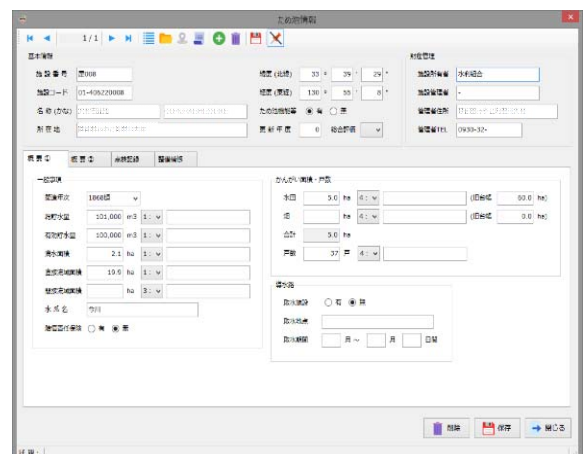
ため池情報

1/1

基本情報
施設番号 愛008
施設コード 01-406220008
名称(かな) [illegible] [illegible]
所在地 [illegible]

緯度(北緯) 33 ° 39 ' 29 "
経度(東経) 130 ° 55 ' 8 "
ため池台帳等 ◉ 有 ○ 無
最新年度 0 総合評価

財産管理
施設所有者 水利組合
施設管理者 -
管理者住所 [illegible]
管理者TEL 0930-32-

概要① 概要② 点検記録 整備履歴

一般事項
築造年次 1868頃
総貯水量 101,000 m3 1:
有効貯水量 100,000 m3 1:
満水面積 2.1 ha 1:
直接流域面積 10.5 ha 1:
間接流域面積 ha 3:
水系名 今川
堤防耐震化等 ○ 有 ◉ 無

かんがい面積・戸数
水田 5.0 ha 4: (旧台帳 50.0 ha)
畑 ha 4: (旧台帳 0.0 ha)
合計 5.0 ha
戸数 37 戸 4:

貯水池
防水施設 ○ 有 ◉ 無
防水地点
防水期間 月 ~ 月 日頃

削除 保存 閉じる

状態: